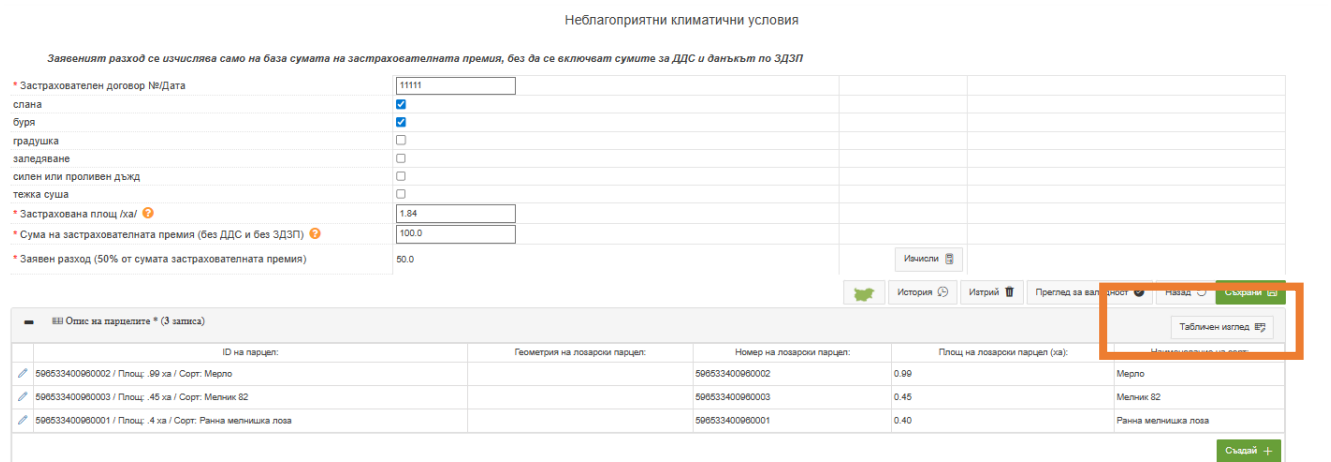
Неблагоприятни климатични условия

Заявеният разход се изчислява само на база сумата на застрахователната премия, без да се включват сумите за ДДС и данъкът по ЗДЗП

* Застрахователен договор №/Дата 11111
слана
буря
градушка
заледяване
силен или проливен дъжд
тежка суша
* Застрахована площ /ха/ 1.84
* Сума на застрахователната премия (без ДДС и без ЗДЗП) 100.0
* Заявен разход (50% от сумата застрахователната премия) 50.0

Изчисли

История Изтрий Преглед за вал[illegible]ност Назад Съхрани

Опис на парцелите * (3 записа)

Табличен изглед

| ID на парцел: | Геометрия на лозарски парцел: | Номер на лозарски парцел: | Площ на лозарски парцел (ха): | Наименование на сорт: |
|---|---|---|---|---|
| 596533400960002 / Площ: .99 ха / Сорт: Мерло | | 596533400960002 | 0.99 | Мерло |
| 596533400960003 / Площ: .45 ха / Сорт: Мелник 82 | | 596533400960003 | 0.45 | Мелник 82 |
| 596533400960001 / Площ: .4 ха / Сорт: Ранна мелнишка лоза | | 596533400960001 | 0.40 | Ранна мелнишка лоза |

Създай +